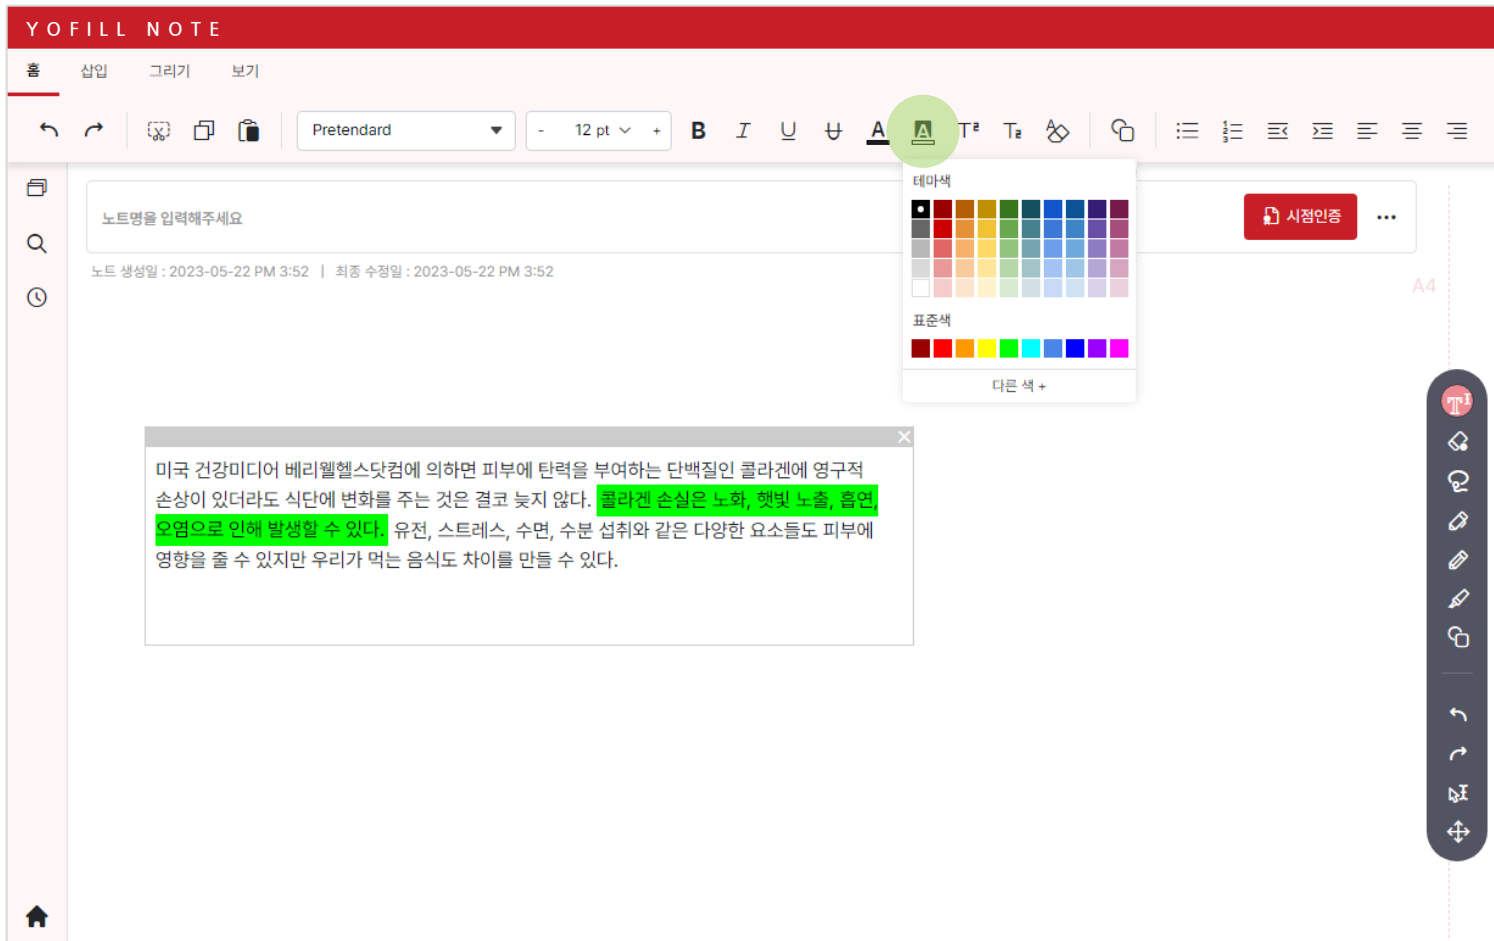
YOFILL NOTE

홈 삽입 그리기 보기

Pretendard

- 12 pt +

B I U S A A $T^2$ $T_2$

테마색

표준색

다른 색 +

노트명을 입력해주세요

시점인증 ...

노트 생성일 : 2023-05-22 PM 3:52 | 최종 수정일 : 2023-05-22 PM 3:52

A4

미국 건강미디어 베리웰헬스닷컴에 의하면 피부에 탄력을 부여하는 단백질인 콜라겐에 영구적 손상이 있더라도 식단에 변화를 주는 것은 결코 늦지 않다. 콜라겐 손실은 노화, 햇빛 노출, 흡연, 오염으로 인해 발생할 수 있다. 유전, 스트레스, 수면, 수분 섭취와 같은 다양한 요소들도 피부에 영향을 줄 수 있지만 우리가 먹는 음식도 차이를 만들 수 있다.